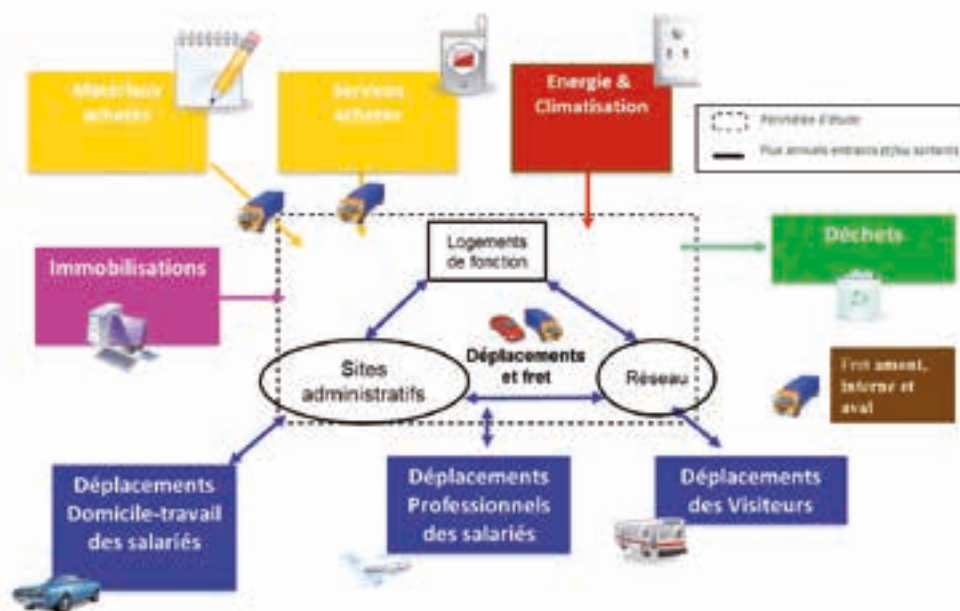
Matériaux achetés

Services achetés

Energie & Climatisation

Périmètre d'étude

Flux annuels entrants et/ou sortants

Logements de fonction

Immobilisations

Déchets

Sites administratifs

Déplacements et fret

Réseau

Fret amont, interne et aval

Déplacements Domicile-travail des salariés

Déplacements Professionnels des salariés

Déplacements des Visiteurs